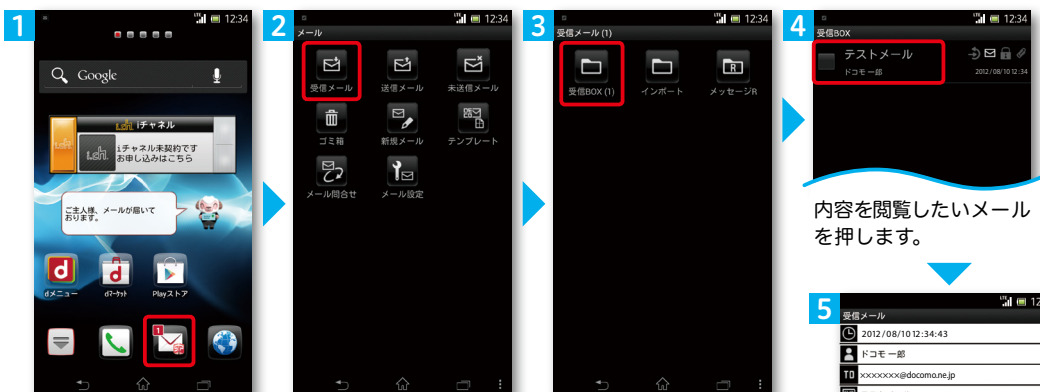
1

12:34

Google

iチャネル

iチャネル未契約です
お申し込みはこちら

ご主人様、メールが届いております。

dメニュー

dマーケット

Playストア

2

12:34

メール

受信メール

送信メール

未送信メール

ゴミ箱

新規メール

テンプレート

メール問合せ

メール設定

3

12:34

受信メール (1)

受信BOX (1)

インポート

メッセージR

4

12:34

受信BOX

テストメール

ドコモ一郎

2012/08/10 12:34

内容を閲覧したいメールを押します。

5

12

受信メール

2012/08/10 12:34:43

ドコモ一郎

TO xxxxxxxx@docomo.ne.jp